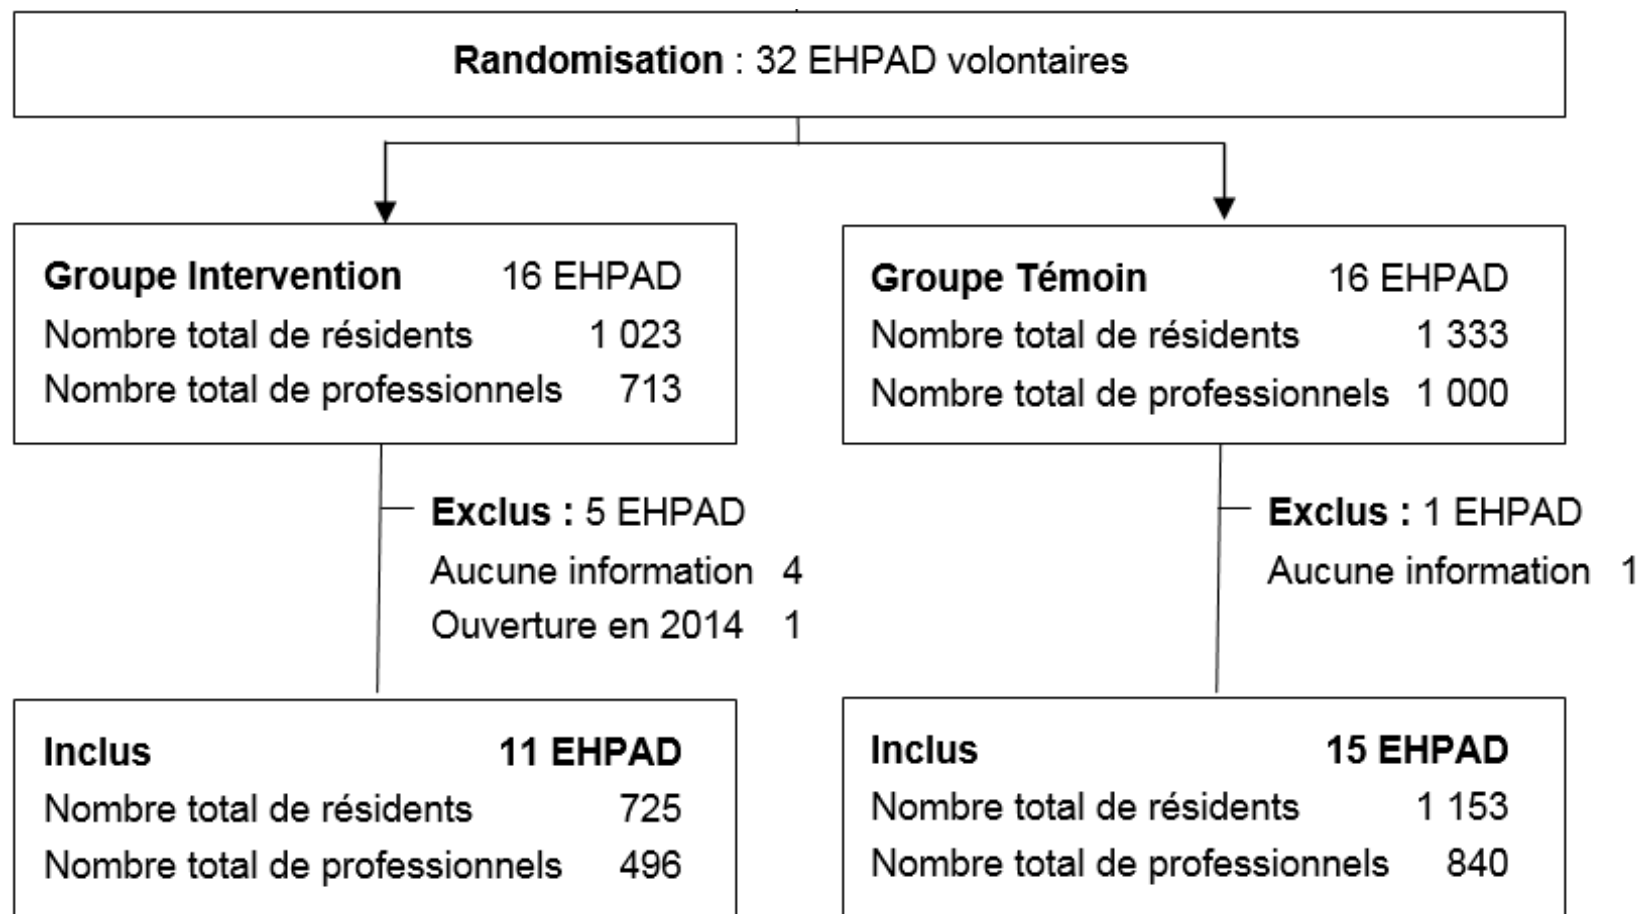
**Randomisation** : 32 EHPAD volontaires

**Groupe Intervention** 16 EHPAD
Nombre total de résidents 1 023
Nombre total de professionnels 713

**Groupe Témoin** 16 EHPAD
Nombre total de résidents 1 333
Nombre total de professionnels 1 000

**Exclus :** 5 EHPAD
Aucune information 4
Ouverture en 2014 1

**Exclus :** 1 EHPAD
Aucune information 1

**Inclus** **11 EHPAD**
Nombre total de résidents 725
Nombre total de professionnels 496

**Inclus** **15 EHPAD**
Nombre total de résidents 1 153
Nombre total de professionnels 840